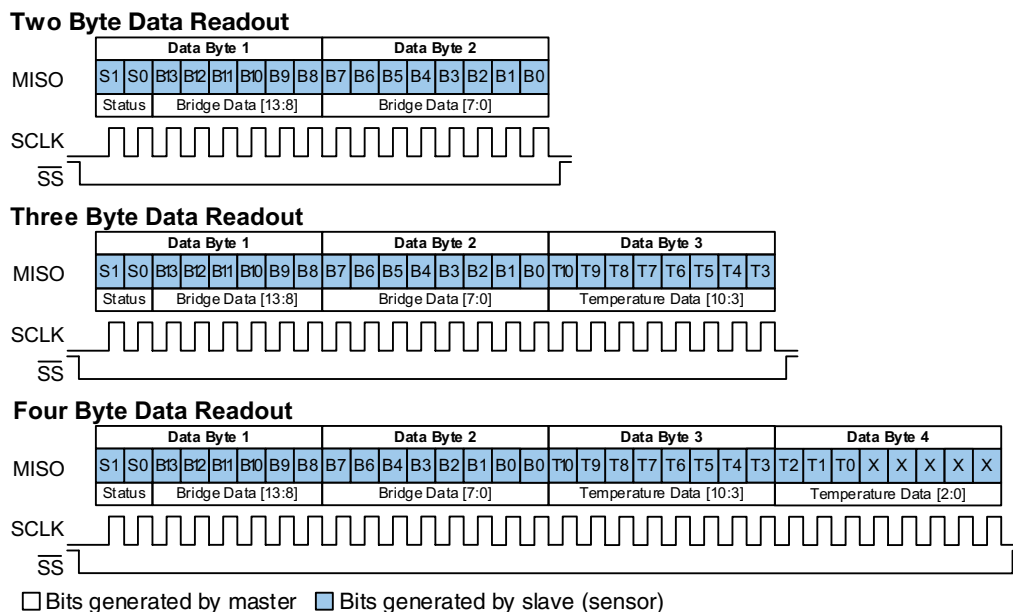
Two Byte Data Readout

| Data Byte 1 | | | | | | | | Data Byte 2 | | | | | | | |
|---|---|---|---|---|---|---|---|---|---|---|---|---|---|---|---|
| S1 | S0 | B13 | B12 | B11 | B10 | B9 | B8 | B7 | B6 | B5 | B4 | B3 | B2 | B1 | B0 |
| Status | | Bridge Data [13:8] | | | | | | Bridge Data [7:0] | | | | | | | |

MISO
SCLK
$\overline{SS}$

Three Byte Data Readout

| Data Byte 1 | | | | | | | | Data Byte 2 | | | | | | | | Data Byte 3 | | | | | | | |
|---|---|---|---|---|---|---|---|---|---|---|---|---|---|---|---|---|---|---|---|---|---|---|---|
| S1 | S0 | B13 | B12 | B11 | B10 | B9 | B8 | B7 | B6 | B5 | B4 | B3 | B2 | B1 | B0 | T10 | T9 | T8 | T7 | T6 | T5 | T4 | T3 |
| Status | | Bridge Data [13:8] | | | | | | Bridge Data [7:0] | | | | | | | | Temperature Data [10:3] | | | | | | | |

MISO
SCLK
$\overline{SS}$

Four Byte Data Readout

| Data Byte 1 | | | | | | | | Data Byte 2 | | | | | | | | Data Byte 3 | | | | | | | | Data Byte 4 | | | | | | | |
|---|---|---|---|---|---|---|---|---|---|---|---|---|---|---|---|---|---|---|---|---|---|---|---|---|---|---|---|---|---|---|---|
| S1 | S0 | B13 | B12 | B11 | B10 | B9 | B8 | B7 | B6 | B4 | B3 | B2 | B1 | B0 | B0 | T10 | T9 | T8 | T7 | T6 | T5 | T4 | T3 | T2 | T1 | T0 | X | X | X | X | X |
| Status | | Bridge Data [13:8] | | | | | | Bridge Data [7:0] | | | | | | | | Temperature Data [10:3] | | | | | | | | Temperature Data [2:0] | | | | | | | |

MISO
SCLK
$\overline{SS}$

Bits generated by master   Bits generated by slave (sensor)